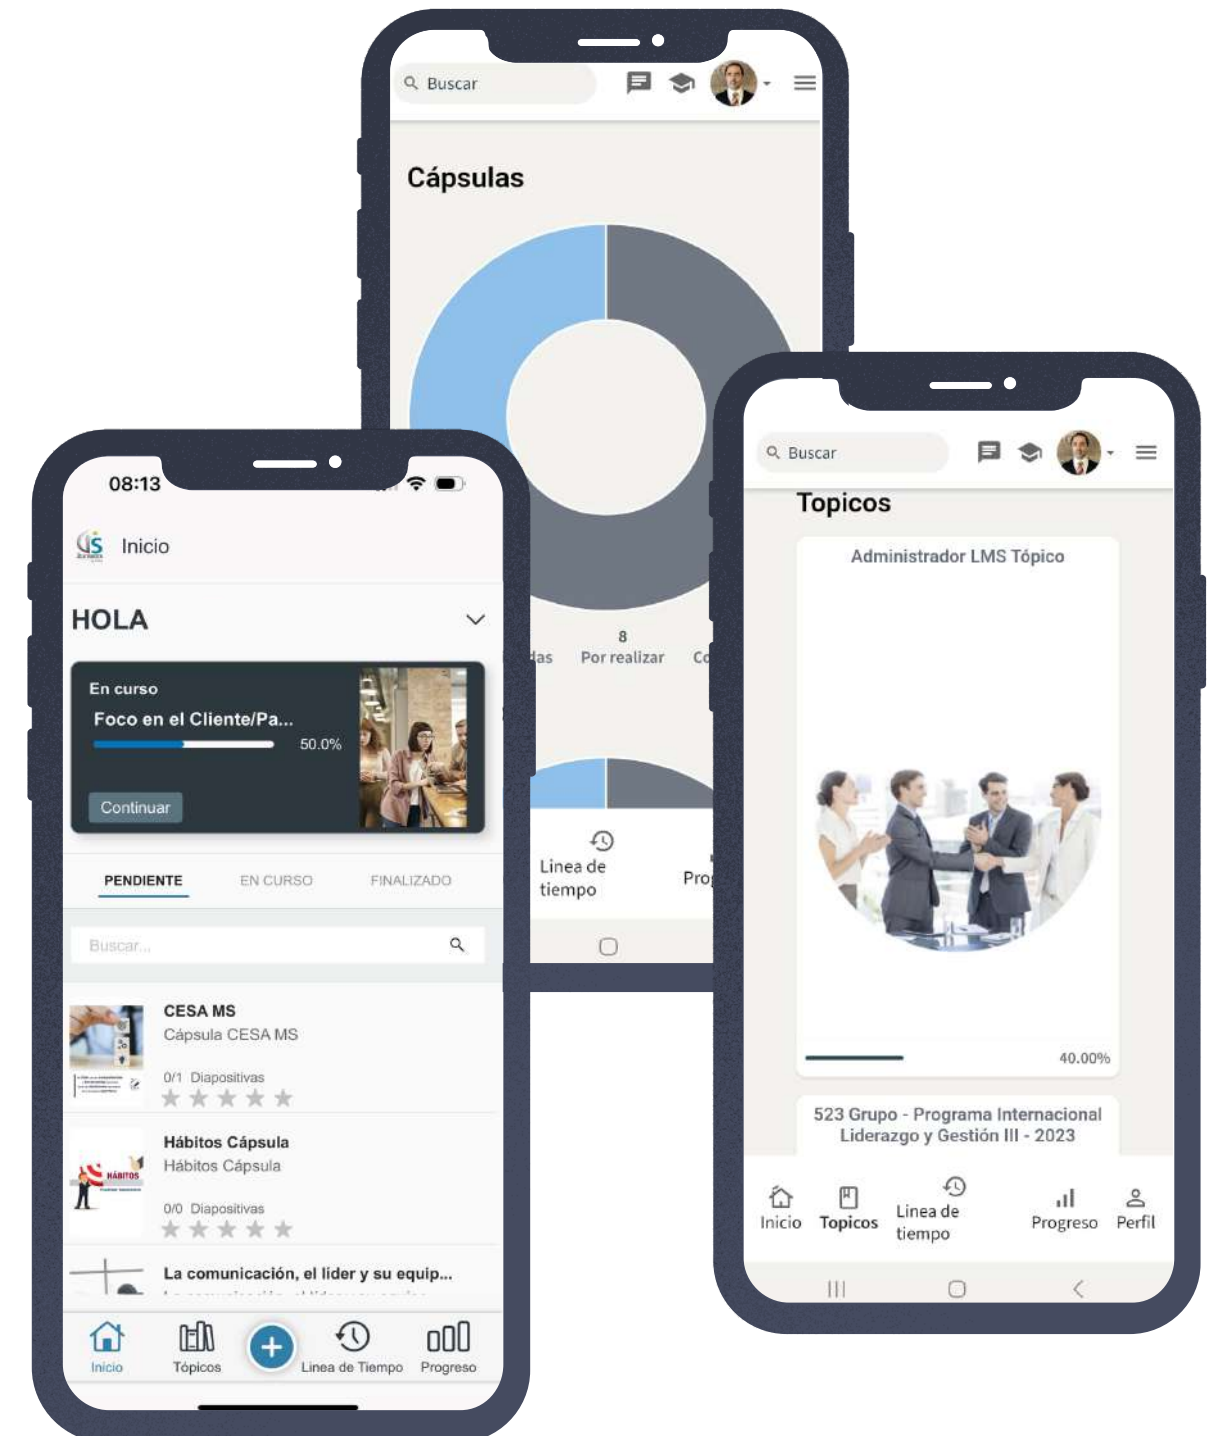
Buscar

Cápsulas

das 8 Por realizar Co

Linea de tiempo Pro

08:13

Inicio

HOLA

En curso
Foco en el Cliente/Pa...
50.0%
Continuar

PENDIENTE EN CURSO FINALIZADO

Buscar...

CESA MS
Cápsula CESA MS
0/1 Diapositivas

Hábitos Cápsula
Hábitos Cápsula
0/0 Diapositivas

La comunicación, el líder y su equip...

Inicio Tópicos Linea de Tiempo Progreso

Buscar

Topicos

Administrador LMS Tópico

40.00%

523 Grupo - Programa Internacional Liderazgo y Gestión III - 2023

Inicio Topicos Linea de tiempo Progreso Perfil